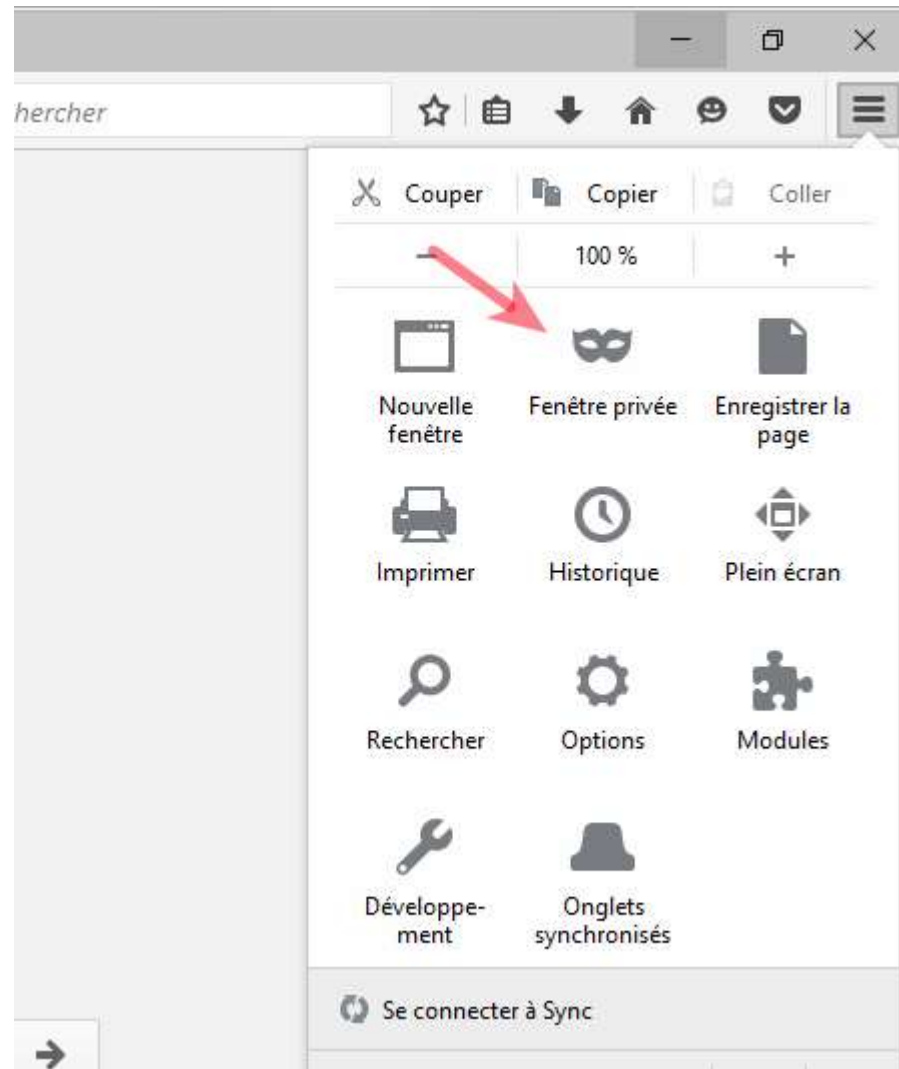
hercher

Couper Copier Coller

– 100 % +

Nouvelle fenêtre

Fenêtre privée

Enregistrer la page

Imprimer

Historique

Plein écran

Rechercher

Options

Modules

Développement

Onglets synchronisés

Se connecter à Sync